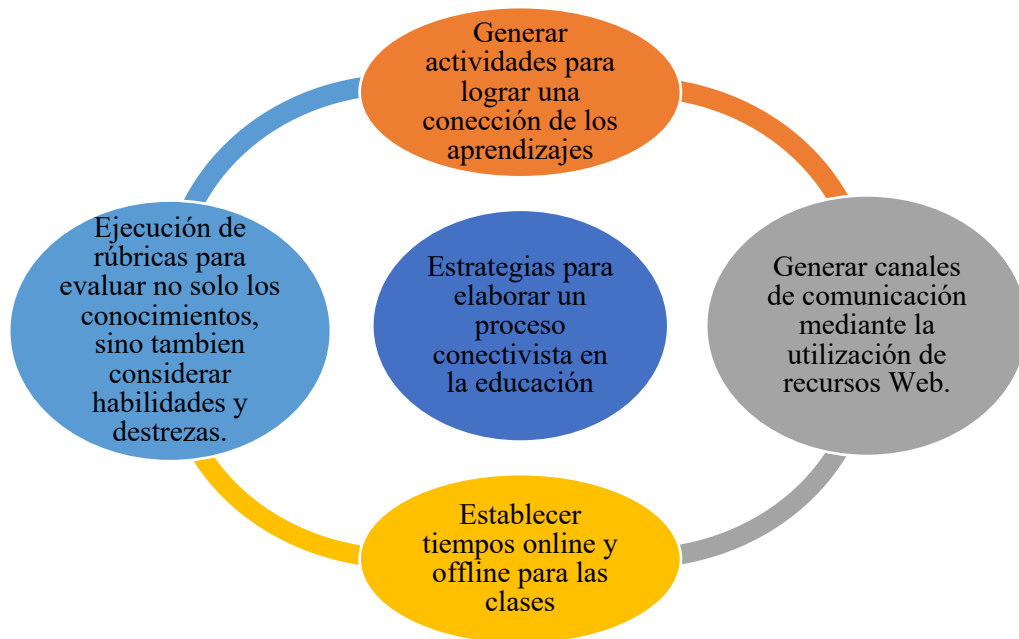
Generar actividades para lograr una conección de los aprendizajes

Ejecución de rúbricas para evaluar no solo los conocimientos, sino tambien considerar habilidades y destrezas.

Estrategias para elaborar un proceso conectivista en la educación

Generar canales de comunicación mediante la utilización de recursos Web.

Establecer tiempos online y offline para las clases